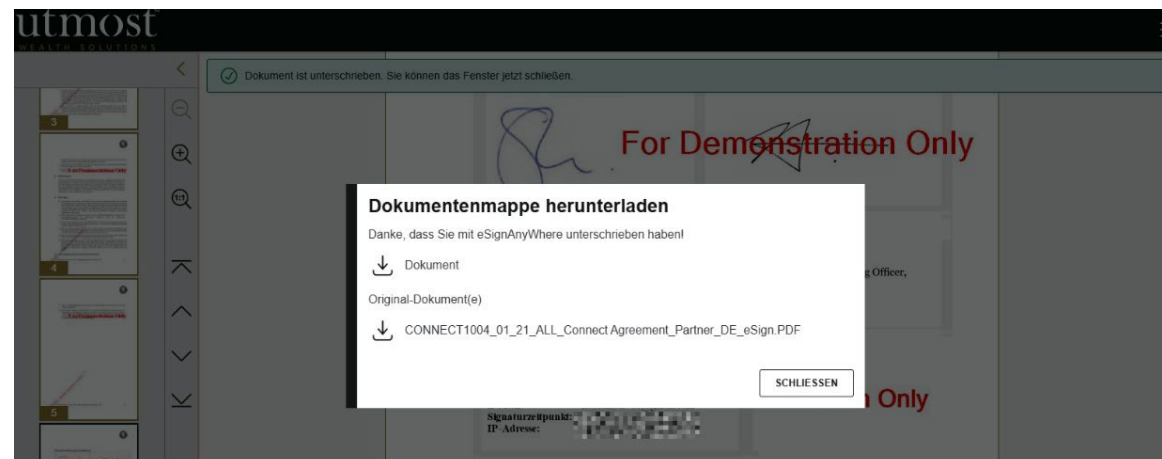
utmost
WEALTH SOLUTIONS

Dokument ist unterschrieben. Sie können das Fenster jetzt schließen.

3

4

5

For Demonstration Only

g Officer,

Dokumentenmappe herunterladen

Danke, dass Sie mit eSignAnyWhere unterschrieben haben!

Dokument

Original-Dokument(e)

CONNECT1004_01_21_ALL_Connect Agreement_Partner_DE_eSign.PDF

SCHLIESSEN

n Only

Signaturzeitpunkt:
IP-Adresse: